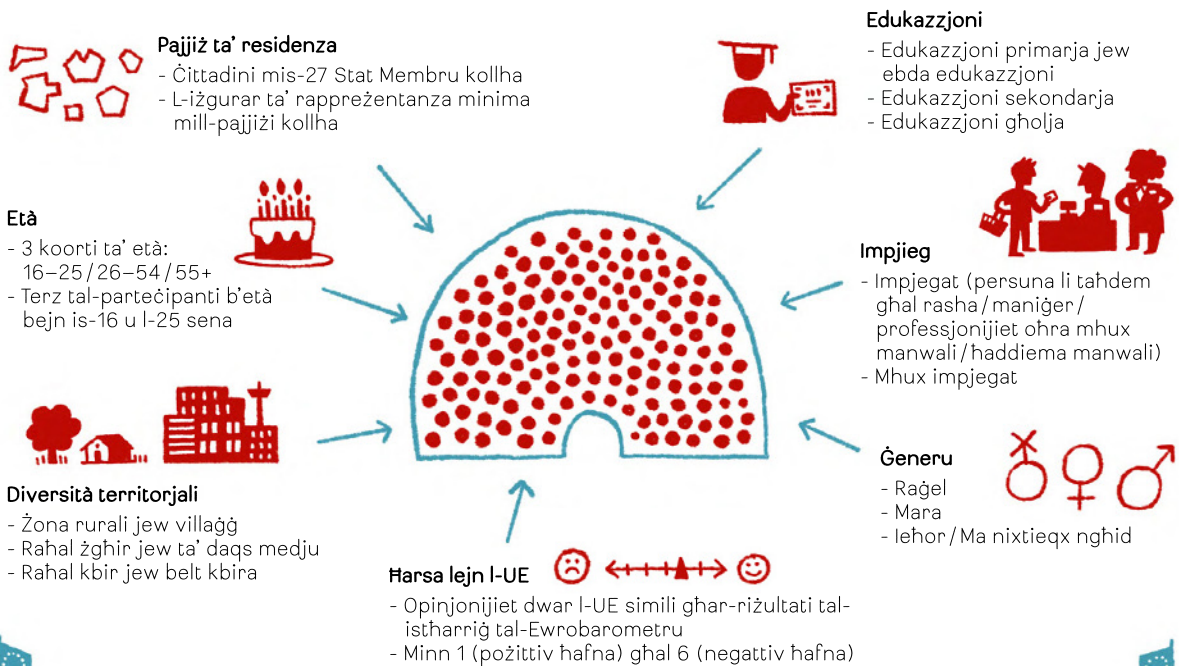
Pajjiż ta' residenza
- Ċittadini mis-27 Stat Membru kollha
- L-iżgurar ta' rappreżentanza minima mill-pajjiżi kollha

Edukazzjoni
- Edukazzjoni primarja jew ebda edukazzjoni
- Edukazzjoni sekondarja
- Edukazzjoni għolja

Età
- 3 koorti ta' età: 16–25 / 26–54 / 55+
- Terz tal-parteċipanti b'età bejn is-16 u l-25 sena

Impjieg
- Impjegat (persuna li taħdem għal rasha / maniġer / professjonijiet oħra mhux manwali / ħaddiema manwali)
- Mhux impjegat

Diversità territorjali
- Żona rurali jew villaġġ
- Raħal żgħir jew ta' daqs medju
- Raħal kbir jew belt kbira

Ġeneru
- Raġel
- Mara
- Ieħor / Ma nixtieqx ngħid

Ħarsa lejn l-UE
- Opinjonijiet dwar l-UE simili għar-riżultati tal-istħarriġ tal-Ewrobarometru
- Minn 1 (pożittiv ħafna) għal 6 (negattiv ħafna)